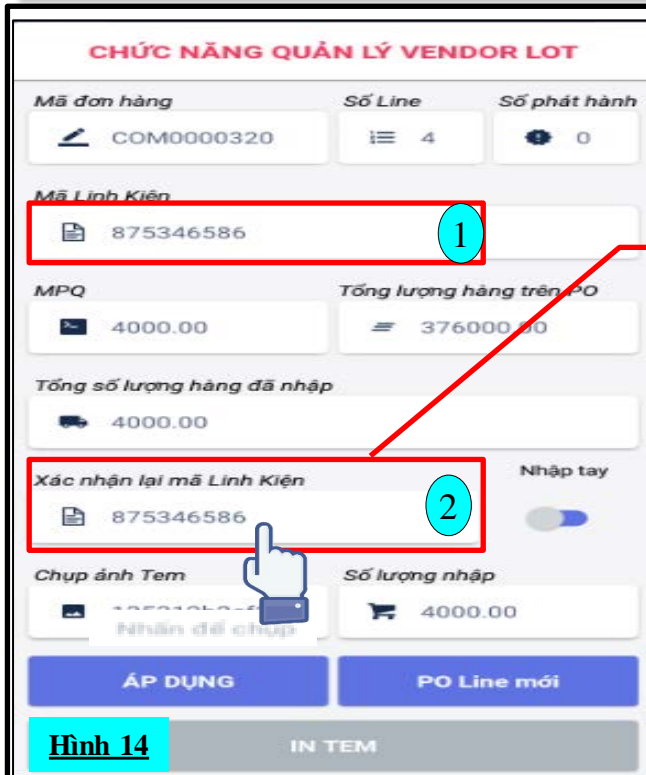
CHỨC NĂNG QUẢN LÝ VENDOR LOT

Mã đơn hàng
COM0000320

Số Line
4

Số phát hành
0

Mã Linh Kiện
875346586

1

MPQ
4000.00

Tổng lượng hàng trên PO
376000.00

Tổng số lượng hàng đã nhập
4000.00

Xác nhận lại mã Linh Kiện
875346586

2

Nhập tay

Chụp ảnh Tem
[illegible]
Nhấn để chụp

Số lượng nhập
4000.00

ÁP DỤNG

PO Line mới

Hình 14

IN TEM